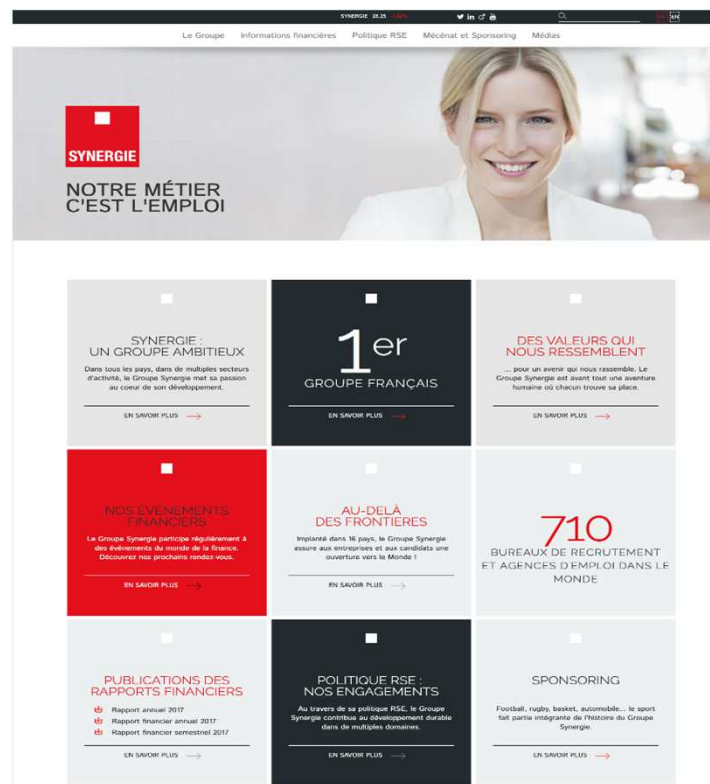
SYNERGIE 28.25 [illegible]

FR EN

Le Groupe Informations financières Politique RSE Mécénat et Sponsoring Médias

SYNERGIE

NOTRE MÉTIER C'EST L'EMPLOI

SYNERGIE : UN GROUPE AMBITIEUX

Dans tous les pays, dans de multiples secteurs d'activité, le Groupe Synergie met sa passion au coeur de son développement.

EN SAVOIR PLUS

1er

GROUPE FRANÇAIS

EN SAVOIR PLUS

DES VALEURS QUI NOUS RESSEMBLENT

... pour un avenir qui nous rassemble. Le Groupe Synergie est avant tout une aventure humaine où chacun trouve sa place.

EN SAVOIR PLUS

NOS ÉVÉNEMENTS FINANCIERS

Le Groupe Synergie participe régulièrement à des événements du monde de la finance. Découvrez nos prochains rendez-vous.

EN SAVOIR PLUS

AU-DELÀ DES FRONTIÈRES

Implanté dans 16 pays, le Groupe Synergie assure aux entreprises et aux candidats une ouverture vers le Monde !

EN SAVOIR PLUS

710

BUREAUX DE RECRUTEMENT ET AGENCES D'EMPLOI DANS LE MONDE

PUBLICATIONS DES RAPPORTS FINANCIERS

Rapport annuel 2017
Rapport financier annuel 2017
Rapport financier semestriel 2017

EN SAVOIR PLUS

POLITIQUE RSE : NOS ENGAGEMENTS

Au travers de sa politique RSE, le Groupe Synergie contribue au développement durable dans de multiples domaines.

EN SAVOIR PLUS

SPONSORING

Football, rugby, basket, automobile... le sport fait partie intégrante de l'histoire du Groupe Synergie.

EN SAVOIR PLUS